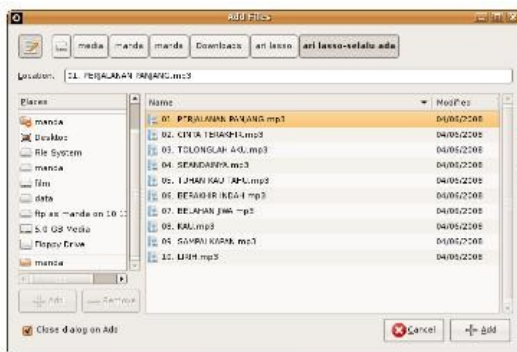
Add Files

media | manda | manda | Downloads | ari lasso | ari lasso-selalu ada

Location: 01. PERJALANAN PANJANG.mp3

Places
manda
Desktop
File System
manda
film
data
ftp as manda on 10 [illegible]
5.0 GB Media
Floppy Drive
manda

Add | Remove

| Name | Modified |
|---|---|
| 01. PERJALANAN PANJANG.mp3 | 04/06/2008 |
| 02. CINTA TERAKHIR.mp3 | 04/06/2008 |
| 03. TOLONGLAH AKU.mp3 | 04/06/2008 |
| 04. SEANDAINYA.mp3 | 04/06/2008 |
| 05. TUHAN KAU TAHU.mp3 | 04/06/2008 |
| 06. BERAKHIR INDAH.mp3 | 04/06/2008 |
| 07. BELAHAN JIWA.mp3 | 04/06/2008 |
| 08. KAU.mp3 | 04/06/2008 |
| 09. SAMPAI KAPAN.mp3 | 04/06/2008 |
| 10. LIRIH.mp3 | 04/06/2008 |

Close dialog on Add

Cancel | Add